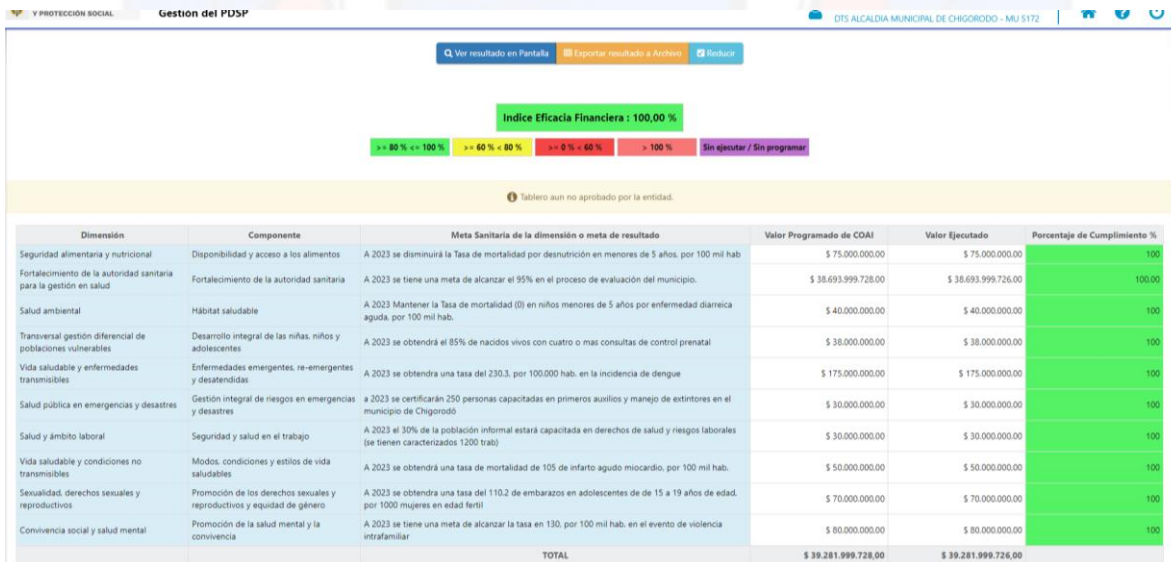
Y PROTECCIÓN SOCIAL Gestión del PDSP

DTS ALCALDIA MUNICIPAL DE CHIGORODO - MU 5172

Ver resultado en Pantalla | Exportar resultado a Archivo | Reducir

Indice Eficacia Financiera : 100,00 %

>= 80 % <= 100 % | >= 60 % < 80 % | >= 0 % < 60 % | > 100 % | Sin ejecutar / Sin programar

Tablero aun no aprobado por la entidad.

| Dimensión | Componente | Meta Sanitaria de la dimensión o meta de resultado | Valor Programado de COAI | Valor Ejecutado | Porcentaje de Cumplimiento % |
|---|---|---|---|---|---|
| Seguridad alimentaria y nutricional | Disponibilidad y acceso a los alimentos | A 2023 se disminuirá la Tasa de mortalidad por desnutrición en menores de 5 años, por 100 mil hab | $ 75.000.000,00 | $ 75.000.000,00 | 100 |
| Fortalecimiento de la autoridad sanitaria para la gestión en salud | Fortalecimiento de la autoridad sanitaria | A 2023 se tiene una meta de alcanzar el 95% en el proceso de evaluación del municipio. | $ 38.693.999.728,00 | $ 38.693.999.726,00 | 100,00 |
| Salud ambiental | Hábitat saludable | A 2023 Mantener la Tasa de mortalidad (0) en niños menores de 5 años por enfermedad diarreica aguda, por 100 mil hab. | $ 40.000.000,00 | $ 40.000.000,00 | 100 |
| Transversal gestión diferencial de poblaciones vulnerables | Desarrollo integral de las niñas, niños y adolescentes | A 2023 se obtendrá el 85% de nacidos vivos con cuatro o mas consultas de control prenatal | $ 38.000.000,00 | $ 38.000.000,00 | 100 |
| Vida saludable y enfermedades transmisibles | Enfermedades emergentes, re-emergentes y desatendidas | A 2023 se obtendra una tasa del 230.3, por 100.000 hab. en la incidencia de dengue | $ 175.000.000,00 | $ 175.000.000,00 | 100 |
| Salud pública en emergencias y desastres | Gestión integral de riesgos en emergencias y desastres | a 2023 se certificarán 250 personas capacitadas en primeros auxilios y manejo de extintores en el municipio de Chigorodó | $ 30.000.000,00 | $ 30.000.000,00 | 100 |
| Salud y ámbito laboral | Seguridad y salud en el trabajo | A 2023 el 30% de la población informal estará capacitada en derechos de salud y riesgos laborales (se tienen caracterizados 1200 trab) | $ 30.000.000,00 | $ 30.000.000,00 | 100 |
| Vida saludable y condiciones no transmisibles | Modos, condiciones y estilos de vida saludables | A 2023 se obtendrá una tasa de mortalidad de 105 de infarto agudo miocardio, por 100 mil hab. | $ 50.000.000,00 | $ 50.000.000,00 | 100 |
| Sexualidad, derechos sexuales y reproductivos | Promoción de los derechos sexuales y reproductivos y equidad de género | A 2023 se obtendra una tasa del 110.2 de embarazos en adolescentes de de 15 a 19 años de edad, por 1000 mujeres en edad fertil | $ 70.000.000,00 | $ 70.000.000,00 | 100 |
| Convivencia social y salud mental | Promoción de la salud mental y la convivencia | A 2023 se tiene una meta de alcanzar la tasa en 130, por 100 mil hab. en el evento de violencia intrafamiliar | $ 80.000.000,00 | $ 80.000.000,00 | 100 |
| | | TOTAL | $ 39.281.999.728,00 | $ 39.281.999.726,00 | |